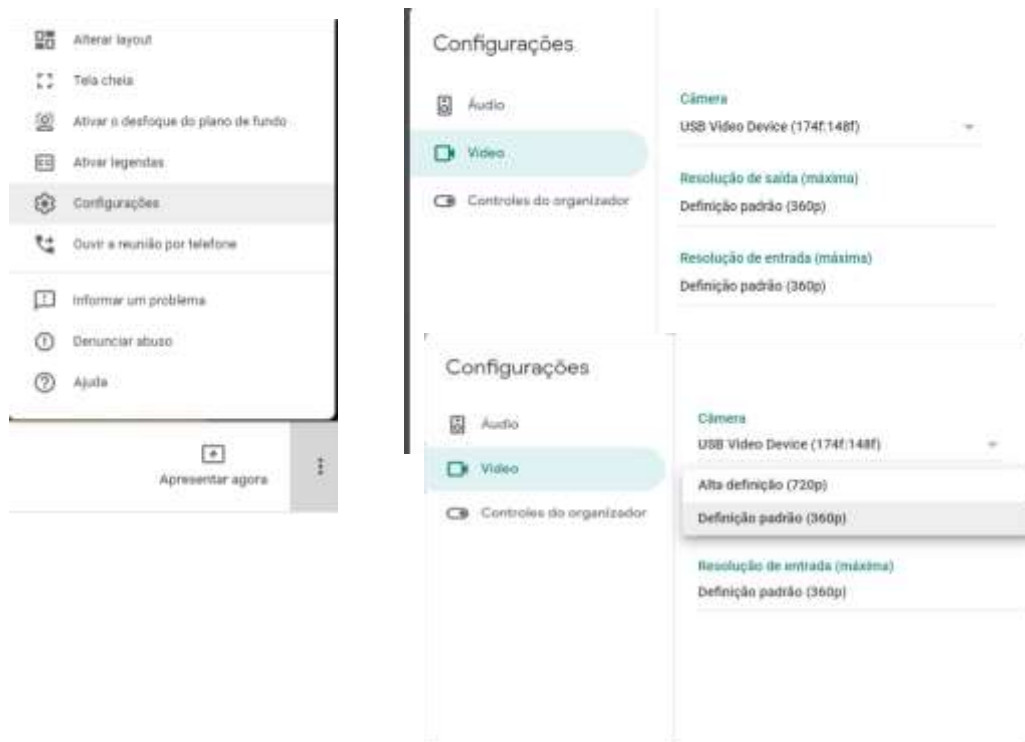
Alterar layout
Tela cheia
Ativar o desfoque do plano de fundo
Ativar legendas
Configurações
Ouvir a reunião por telefone
Informar um problema
Denunciar abuso
Ajuda

Apresentar agora

Configurações
Áudio
Vídeo
Controles do organizador

Câmera
USB Video Device (174f:148f)
Resolução de saída (máxima)
Definição padrão (360p)
Resolução de entrada (máxima)
Definição padrão (360p)

Configurações
Áudio
Vídeo
Controles do organizador

Câmera
USB Video Device (174f:148f)
Alta definição (720p)
Definição padrão (360p)
Resolução de entrada (máxima)
Definição padrão (360p)